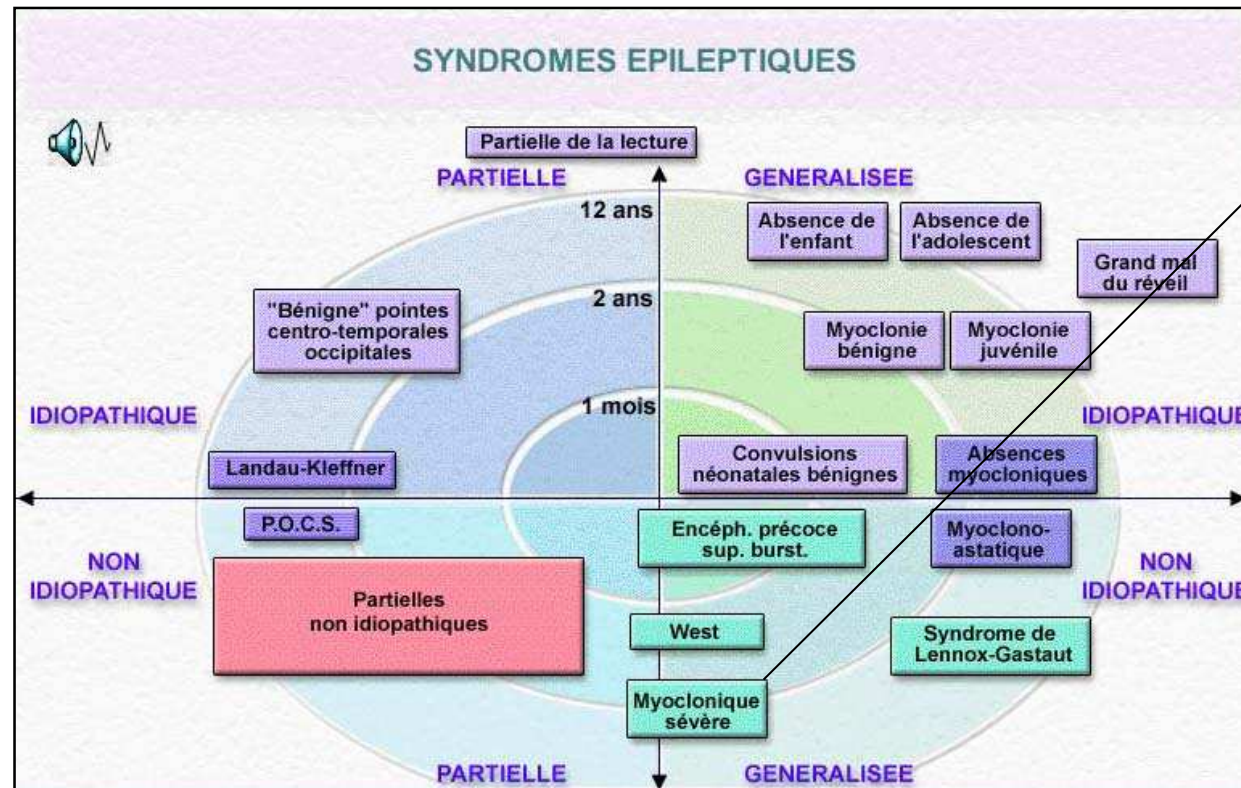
SYNDROMES EPILEPTIQUES

Partielle de la lecture

PARTIELLE

GENERALISEE

12 ans

Absence de l'enfant

Absence de l'adolescent

Grand mal du réveil

2 ans

"Bénigne" pointes centro-temporales occipitales

Myoclonie bénigne

Myoclonie juvénile

1 mois

IDIOPATHIQUE

IDIOPATHIQUE

Convulsions néonatales bénignes

Absences myocloniques

Landau-Kleffner

P.O.C.S.

Encéph. précoce sup. burst.

Myoclono-astatique

NON IDIOPATHIQUE

NON IDIOPATHIQUE

Partielles non idiopathiques

West

Syndrome de Lennox-Gastaut

Myoclonique sévère

PARTIELLE

GENERALISEE